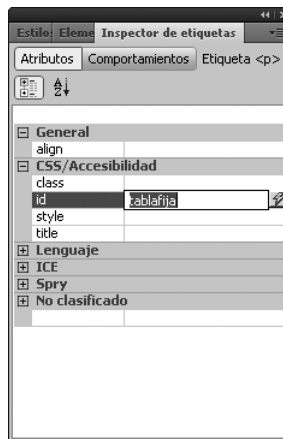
Estilo Eleme Inspector de etiquetas

Atributos Comportamientos Etiqueta <p>

| | |
|---|---|
| ⊟ General | |
| align | |
| ⊟ CSS/Accesibilidad | |
| class | |
| id | tablafija |
| style | |
| title | |
| ⊞ Lenguaje | |
| ⊞ ICE | |
| ⊞ Spry | |
| ⊞ No clasificado | |